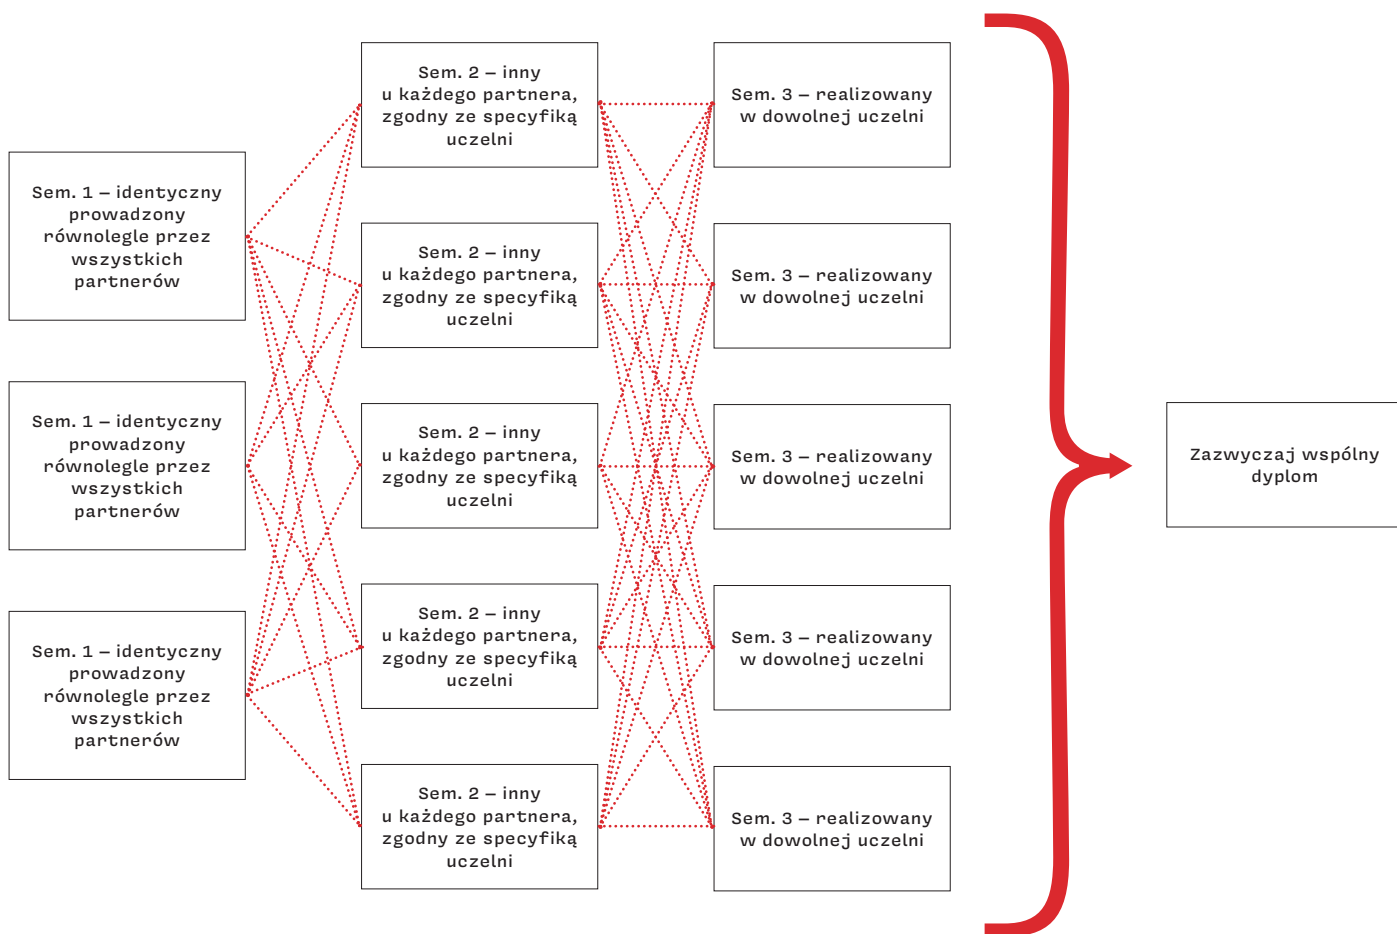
Sem. 1 – identyczny prowadzony równolegle przez wszystkich partnerów

Sem. 1 – identyczny prowadzony równolegle przez wszystkich partnerów

Sem. 1 – identyczny prowadzony równolegle przez wszystkich partnerów

Sem. 2 – inny u każdego partnera, zgodny ze specyfiką uczelni

Sem. 2 – inny u każdego partnera, zgodny ze specyfiką uczelni

Sem. 2 – inny u każdego partnera, zgodny ze specyfiką uczelni

Sem. 2 – inny u każdego partnera, zgodny ze specyfiką uczelni

Sem. 2 – inny u każdego partnera, zgodny ze specyfiką uczelni

Sem. 3 – realizowany w dowolnej uczelni

Sem. 3 – realizowany w dowolnej uczelni

Sem. 3 – realizowany w dowolnej uczelni

Sem. 3 – realizowany w dowolnej uczelni

Sem. 3 – realizowany w dowolnej uczelni

Zazwyczaj wspólny dyplom